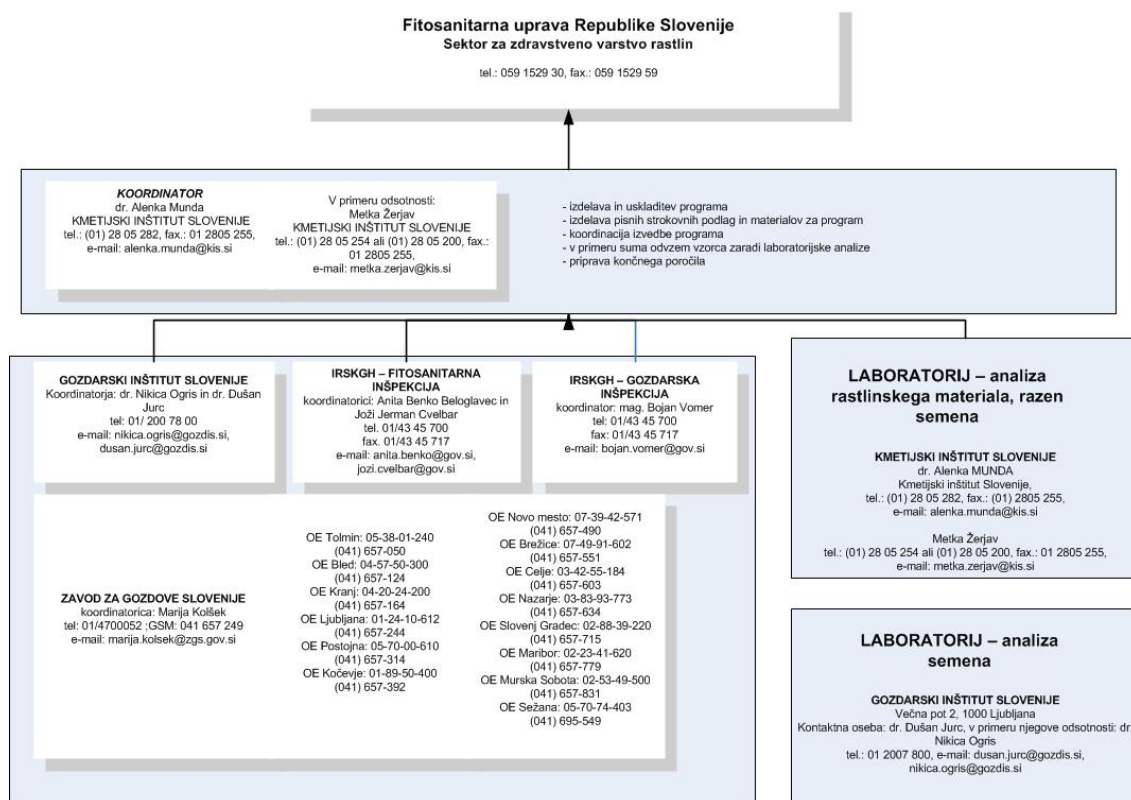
Fitosanitarna uprava Republike Slovenije
Sektor za zdravstveno varstvo rastlin

tel.: 059 1529 30, fax.: 059 1529 59

KOORDINATOR
dr. Alenka Munda
KMETIJSKI INŠTITUT SLOVENIJE
tel.: (01) 28 05 282, fax.: 01 2805 255,
e-mail: alenka.munda@kis.si

V primeru odsotnosti:
Metka Žerjav
KMETIJSKI INŠTITUT SLOVENIJE
tel.: (01) 28 05 254 ali (01) 28 05 200, fax.: 01 2805 255,
e-mail: metka.zerjav@kis.si

- izdelava in uskladitev programa
- izdelava pisnih strokovnih podlag in materialov za program
- koordinacija izvedbe programa
- v primeru suma odvzem vzorca zaradi laboratorijske analize
- priprava končnega poročila

GOZDARSKI INŠTITUT SLOVENIJE
Koordinatorja: dr. Nikica Ogris in dr. Dušan Jurc
tel: 01/ 200 78 00
e-mail: nikica.ogris@gozdis.si,
dusan.jurc@gozdis.si

IRSKGH – FITOSANITARNA INŠPEKCIJA
koordinatorici: Anita Benko Beloglavec in Joži Jerman Cvelbar
tel. 01/43 45 700
fax. 01/43 45 717
e-mail: anita.benko@gov.si,
jozi.cvelbar@gov.si

IRSKGH – GOZDARSKA INŠPEKCIJA
koordinator: mag. Bojan Vomer
tel: 01/43 45 700
fax: 01/43 45 717
e-mail: bojan.vomer@gov.si

ZAVOD ZA GOZDOVE SLOVENIJE
koordinatorica: Marija Kolšek
tel: 01/4700052 ;GSM: 041 657 249
e-mail: marija.kolsek@zgs.gov.si

OE Tolmin: 05-38-01-240
(041) 657-050
OE Bled: 04-57-50-300
(041) 657-124
OE Kranj: 04-20-24-200
(041) 657-164
OE Ljubljana: 01-24-10-612
(041) 657-244
OE Postojna: 05-70-00-610
(041) 657-314
OE Kočevje: 01-89-50-400
(041) 657-392

OE Novo mesto: 07-39-42-571
(041) 657-490
OE Brežice: 07-49-91-602
(041) 657-551
OE Celje: 03-42-55-184
(041) 657-603
OE Nazarje: 03-83-93-773
(041) 657-634
OE Slovenj Gradec: 02-88-39-220
(041) 657-715
OE Maribor: 02-23-41-620
(041) 657-779
OE Murska Sobota: 02-53-49-500
(041) 657-831
OE Sežana: 05-70-74-403
(041) 695-549

LABORATORIJ – analiza rastlinskega materiala, razen semena

KMETIJSKI INŠTITUT SLOVENIJE
dr. Alenka MUNDA
Kmetijski inštitut Slovenije,
tel.: (01) 28 05 282, fax.: (01) 2805 255,
e-mail: alenka.munda@kis.si

Metka Žerjav
tel.: (01) 28 05 254 ali (01) 28 05 200, fax.: 01 2805 255,
e-mail: metka.zerjav@kis.si

LABORATORIJ – analiza semena

GOZDARSKI INŠTITUT SLOVENIJE
Večna pot 2, 1000 Ljubljana
Kontaktna oseba: dr. Dušan Jurc, v primeru njegove odsotnosti: dr. Nikica Ogris
tel.: 01 2007 800, e-mail: dusan.jurc@gozdis.si,
nikica.ogris@gozdis.si